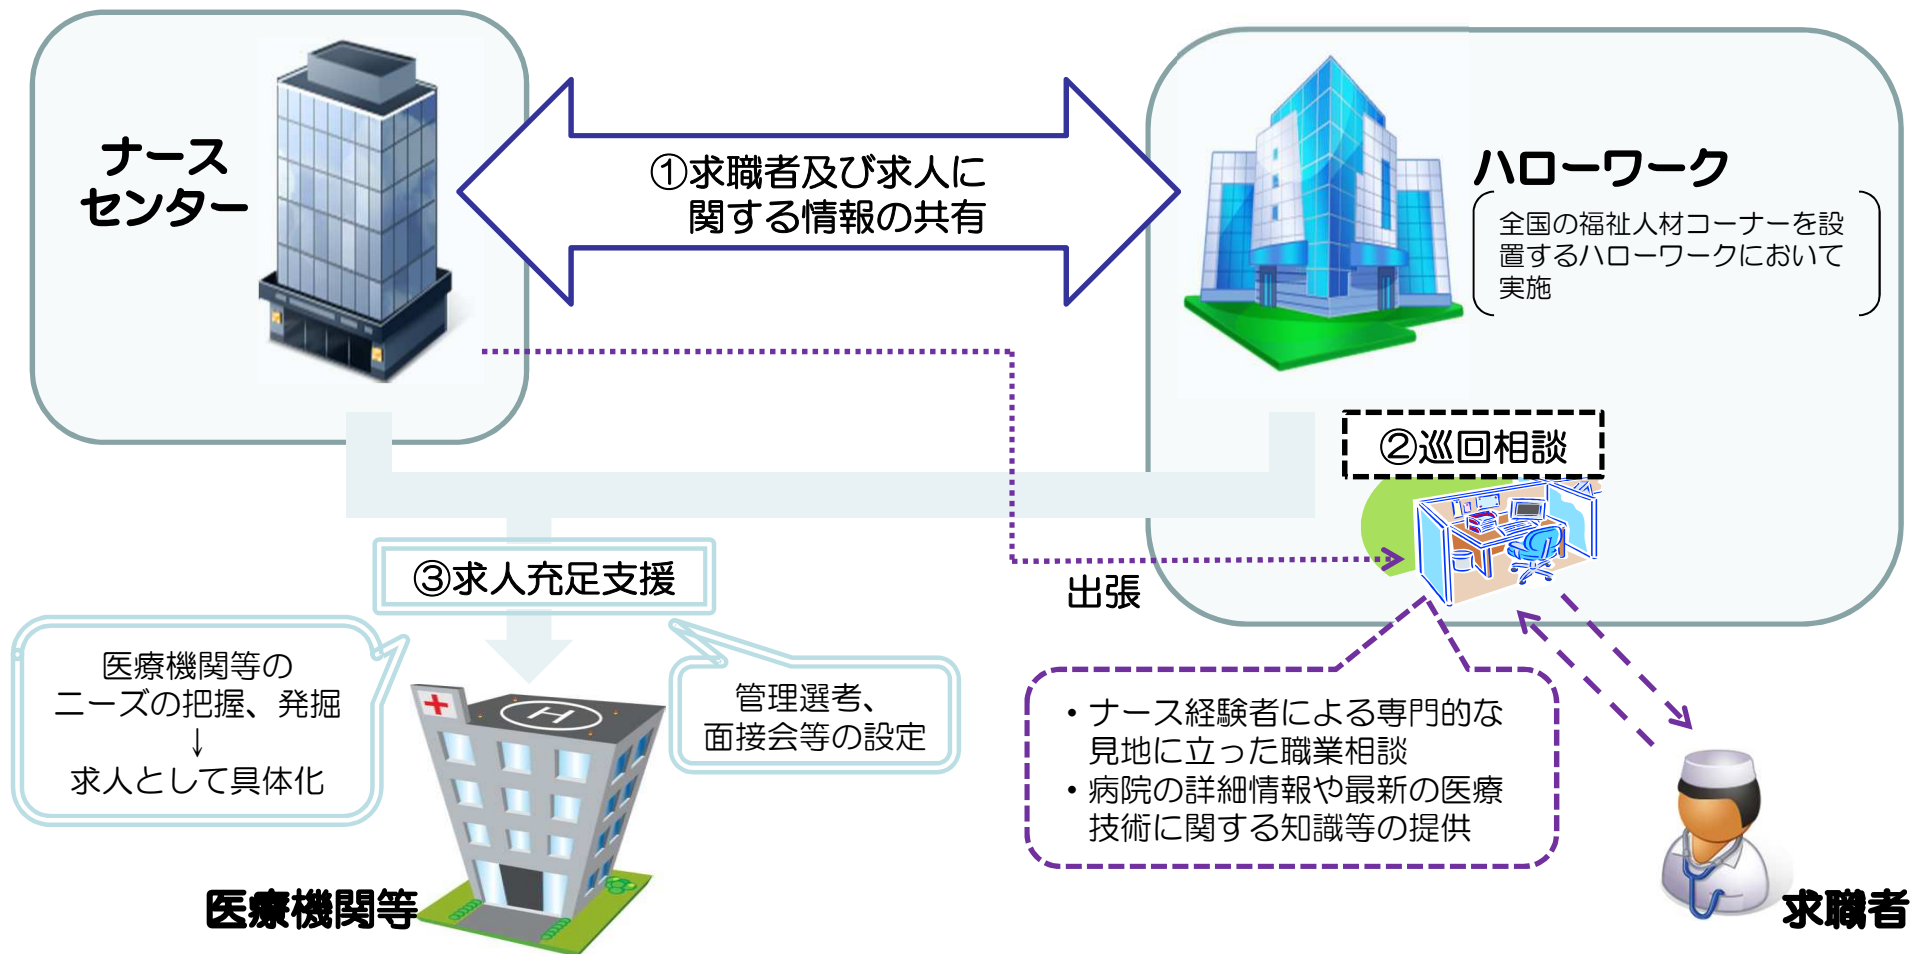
ナース
センター

①求職者及び求人に
関する情報の共有

ハローワーク

全国の福祉人材コーナーを設置するハローワークにおいて実施

②巡回相談

③求人充足支援

出張

医療機関等の
ニーズの把握、発掘
↓
求人として具体化

管理選考、
面接会等の設定

・ナース経験者による専門的な見地に立った職業相談
・病院の詳細情報や最新の医療技術に関する知識等の提供

医療機関等

求職者